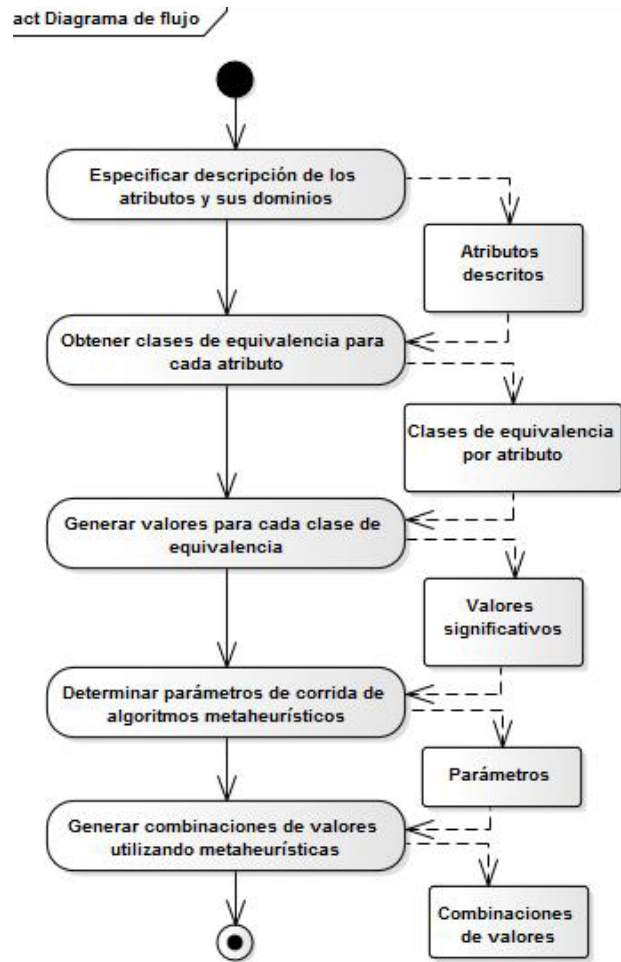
act Diagrama de flujo

Especificar descripción de los atributos y sus dominios

Atributos descritos

Obtener clases de equivalencia para cada atributo

Clases de equivalencia por atributo

Generar valores para cada clase de equivalencia

Valores significativos

Determinar parámetros de corrida de algoritmos metaheurísticos

Parámetros

Generar combinaciones de valores utilizando metaheurísticas

Combinaciones de valores